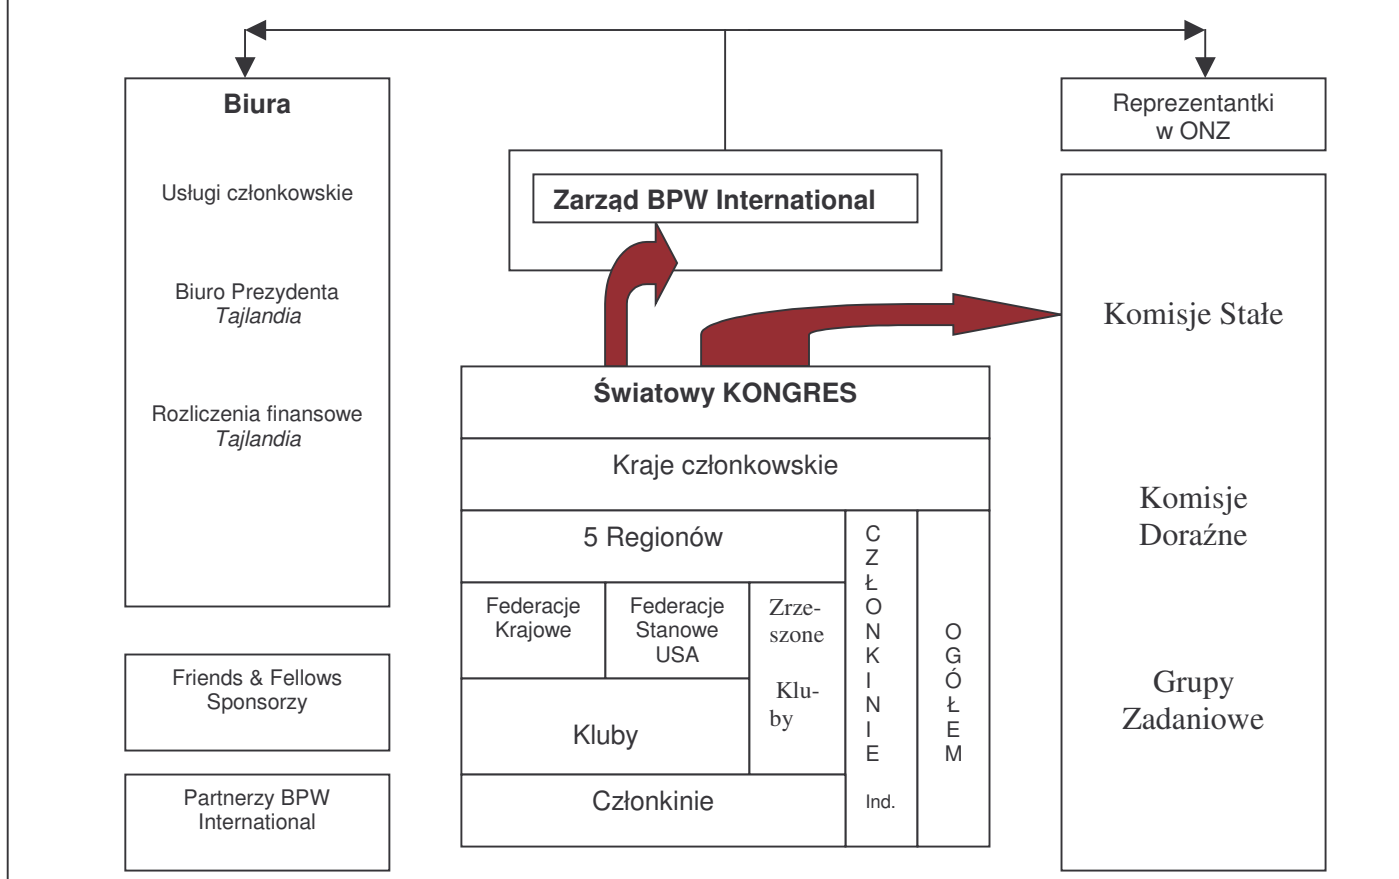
Biura

Usługi członkowskie

Biuro Prezydenta
*Tajlandia*

Rozliczenia finansowe
*Tajlandia*

Friends & Fellows
Sponsorzy

Partnerzy BPW
International

Zarząd BPW International

Reprezentantki
w ONZ

Komisje Stałe

Komisje
Doraźne

Grupy
Zadaniowe

Światowy KONGRES

Kraje członkowskie

5 Regionów

Federacje
Krajowe

Federacje
Stanowe
USA

Zrzeszone
Kluby

Kluby

Członkinie

CZŁONKINIE
Ind.

OGÓŁEM